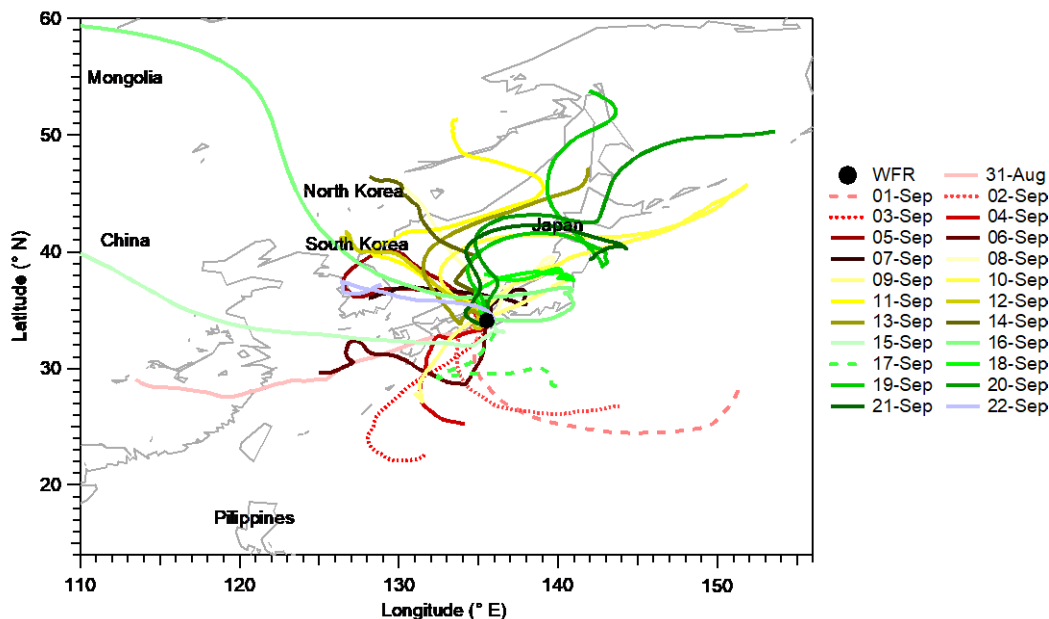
60
50
40
30
20
Latitude (° N)
110
120
130
140
150
Longitude (° E)
Mongolia
China
North Korea
South Korea
Japan
Pilippines

| | |
|---|---|
| WFR | 31-Aug |
| 01-Sep | 02-Sep |
| 03-Sep | 04-Sep |
| 05-Sep | 06-Sep |
| 07-Sep | 08-Sep |
| 09-Sep | 10-Sep |
| 11-Sep | 12-Sep |
| 13-Sep | 14-Sep |
| 15-Sep | 16-Sep |
| 17-Sep | 18-Sep |
| 19-Sep | 20-Sep |
| 21-Sep | 22-Sep |